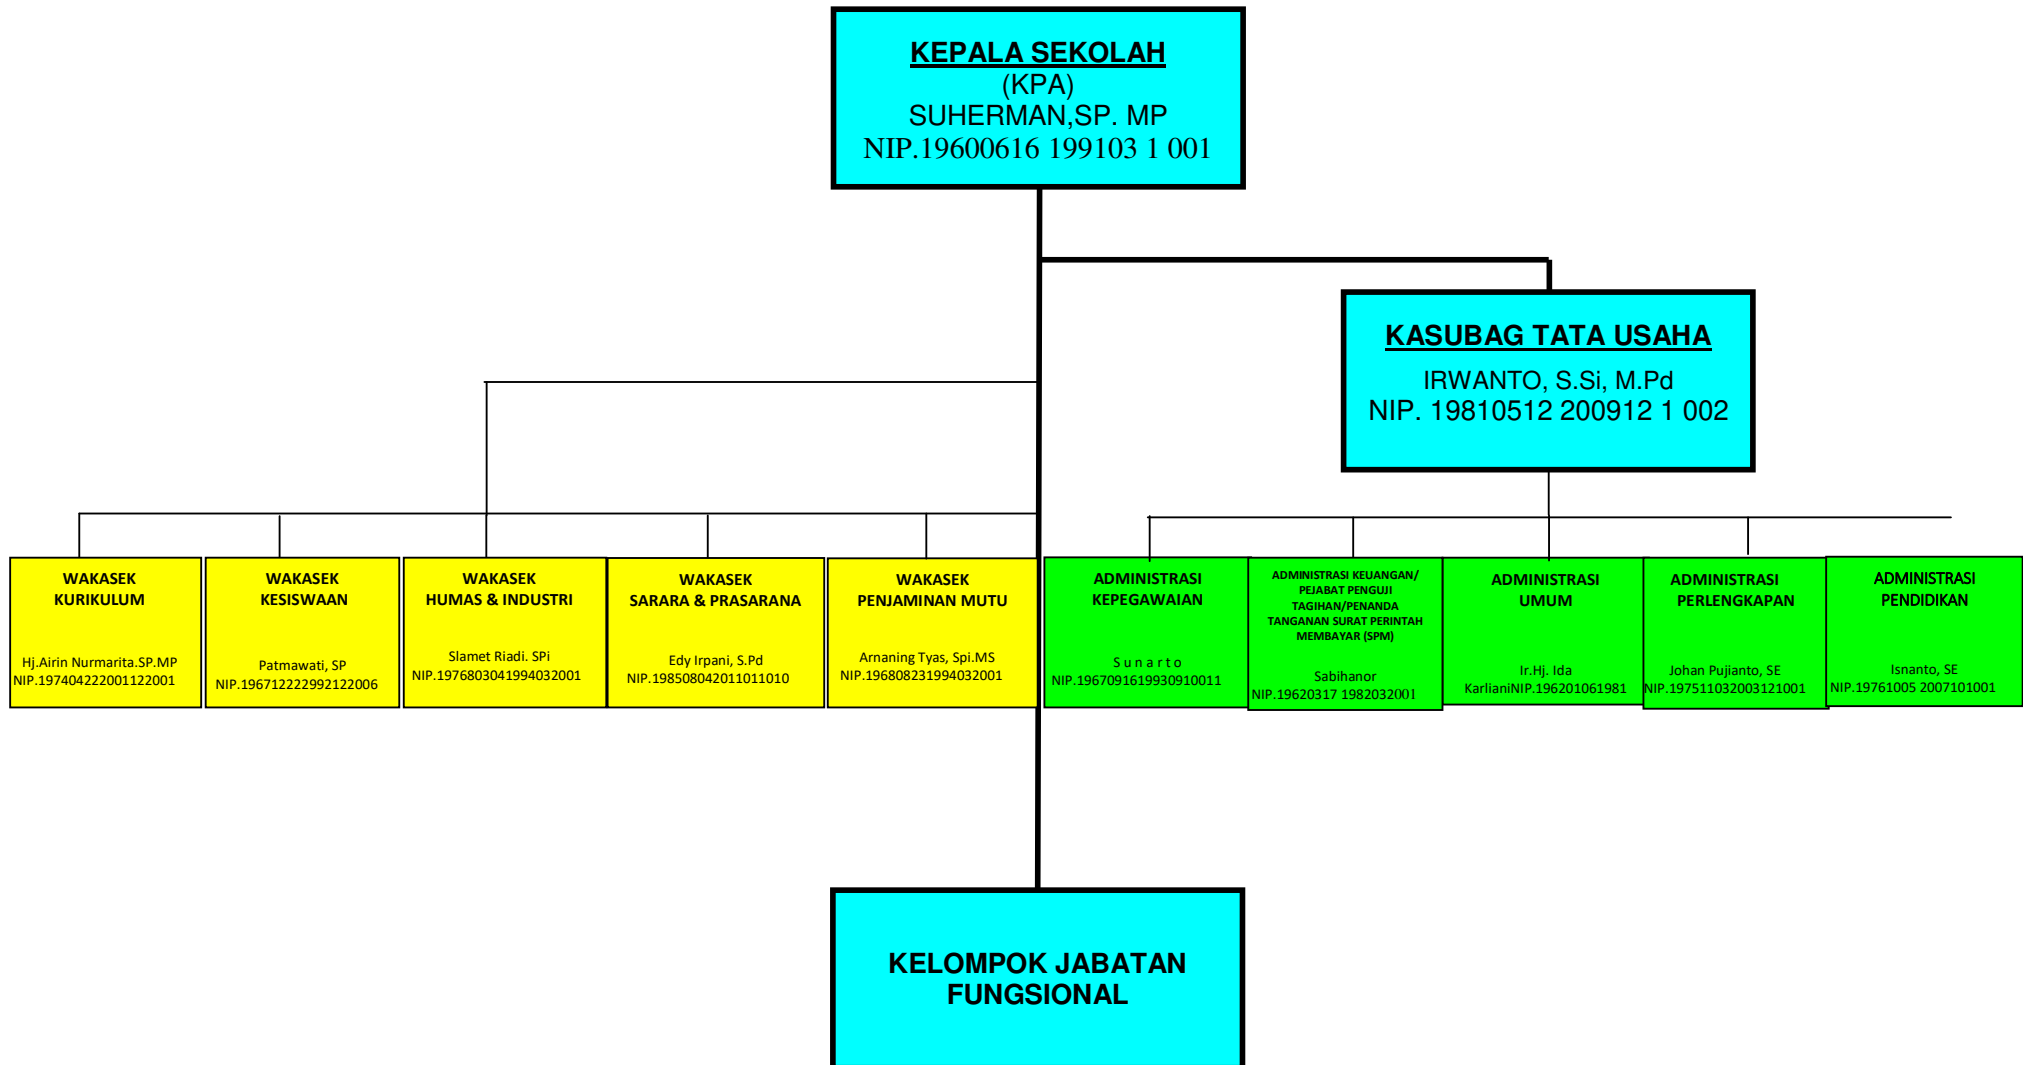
KEPALA SEKOLAH
(KPA)
SUHERMAN,SP. MP
NIP.19600616 199103 1 001

KASUBAG TATA USAHA
IRWANTO, S.Si, M.Pd
NIP. 19810512 200912 1 002

WAKASEK
KURIKULUM
Hj.Airin Nurmarita.SP.MP
NIP.197404222001122001

WAKASEK
KESISWAAN
Patmawati, SP
NIP.196712222992122006

WAKASEK
HUMAS & INDUSTRI
Slamet Riadi. SPi
NIP.197680304199403​2001

WAKASEK
SARARA & PRASARANA
Edy Irpani, S.Pd
NIP.198508042011011010

WAKASEK
PENJAMINAN MUTU
Arnaning Tyas, Spi.MS
NIP.196808231994032001

ADMINISTRASI
KEPEGAWAIAN
S u n a r t o
NIP.196709161993091​0011

ADMINISTRASI KEUANGAN/
PEJABAT PENGUJI
TAGIHAN/PENANDA
TANGANAN SURAT PERINTAH
MEMBAYAR (SPM)
Sabihanor
NIP.19620317 1982032001

ADMINISTRASI
UMUM
Ir.Hj. Ida
KarlianiNIP.196201061981

ADMINISTRASI
PERLENGKAPAN
Johan Pujianto, SE
NIP.197511032003121001

ADMINISTRASI
PENDIDIKAN
Isnanto, SE
NIP.19761005 2007101001

KELOMPOK JABATAN
FUNGSIONAL